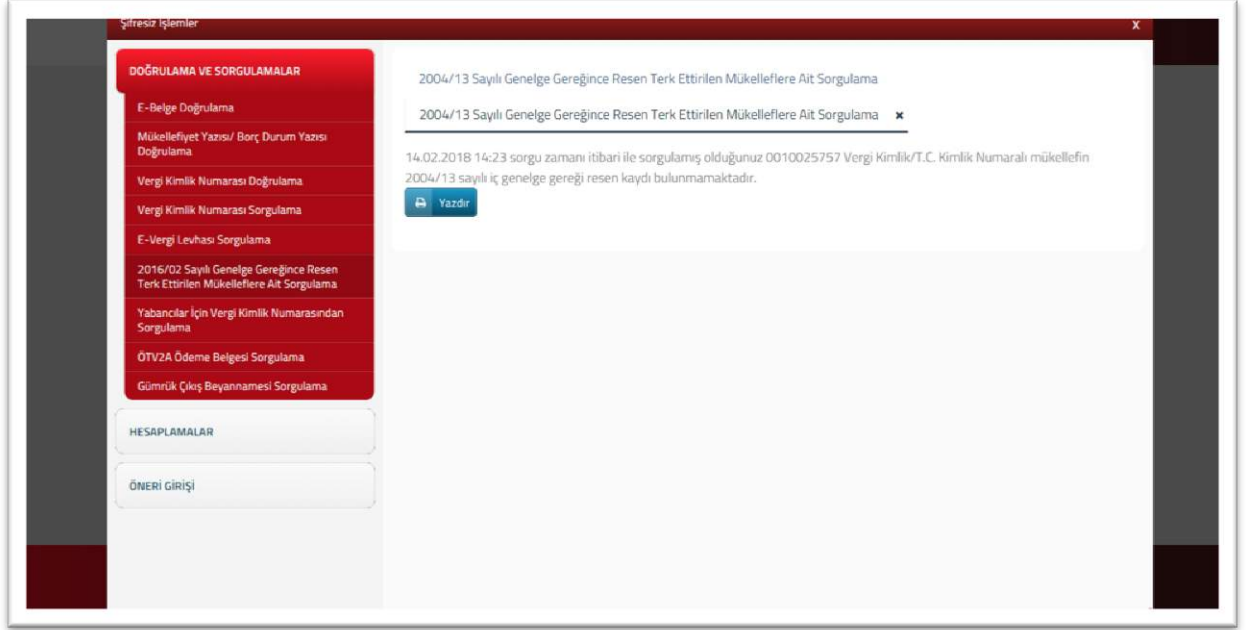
Şifresiz İşlemler

X

DOĞRULAMA VE SORGULAMALAR

E-Belge Doğrulama

Mükellefiyet Yazısı/ Borç Durum Yazısı Doğrulama

Vergi Kimlik Numarası Doğrulama

Vergi Kimlik Numarası Sorgulama

E-Vergi Levhası Sorgulama

2016/02 Sayılı Genelge Gereğince Resen Terk Ettirilen Mükelleflere Ait Sorgulama

Yabancılar İçin Vergi Kimlik Numarasından Sorgulama

ÖTV2A Ödeme Belgesi Sorgulama

Gümrük Çıkış Beyannamesi Sorgulama

HESAPLAMALAR

ÖNERİ GİRİŞİ

2004/13 Sayılı Genelge Gereğince Resen Terk Ettirilen Mükelleflere Ait Sorgulama

2004/13 Sayılı Genelge Gereğince Resen Terk Ettirilen Mükelleflere Ait Sorgulama ×

14.02.2018 14:23 sorgu zamanı itibari ile sorgulamış olduğunuz 0010025757 Vergi Kimlik/T.C. Kimlik Numaralı mükellefin 2004/13 sayılı iç genelge gereği resen kaydı bulunmamaktadır.

Yazdır